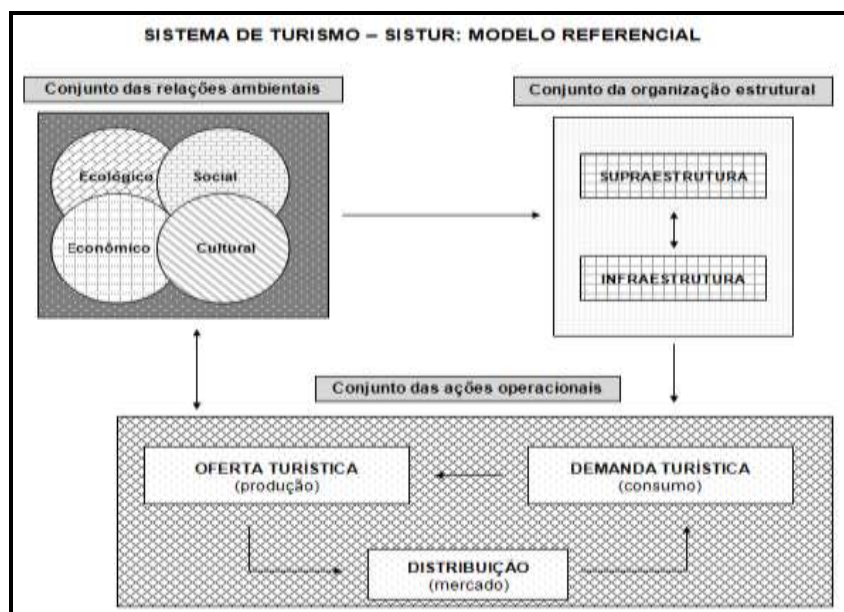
SISTEMA DE TURISMO – SISTUR: MODELO REFERENCIAL

Conjunto das relações ambientais

Ecológico

Social

Econômico

Cultural

Conjunto da organização estrutural

SUPRAESTRUTURA

INFRAESTRUTURA

Conjunto das ações operacionais

OFERTA TURÍSTICA
(produção)

DEMANDA TURÍSTICA
(consumo)

DISTRIBUIÇÃO
(mercado)